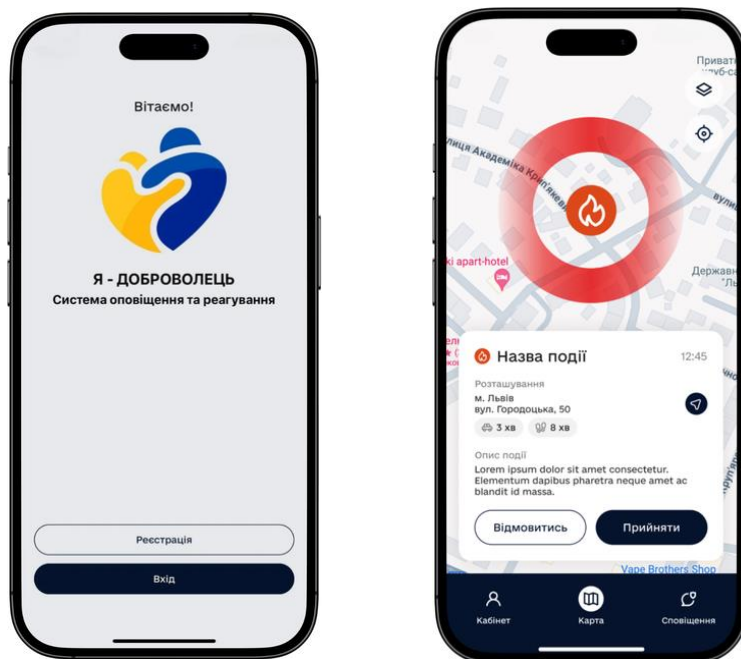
Вітаємо!

Я - ДОБРОВОЛЕЦЬ
Система оповіщення та реагування

Реєстрація

Вхід

Приват
клуб-с

улиця Академіка Крип'якевича

вули

ki apart-hotel

Держав
"Ль

Назва події 12:45

Розташування
м. Львів
вул. Городоцька, 50

3 хв 8 хв

Опис події
Lorem ipsum dolor sit amet consectetur. Elementum dapibus pharetra neque amet ac blandit id massa.

Відмовитись

Прийняти

Vape Brothers Shop

Кабінет

Карта

Сповіщення